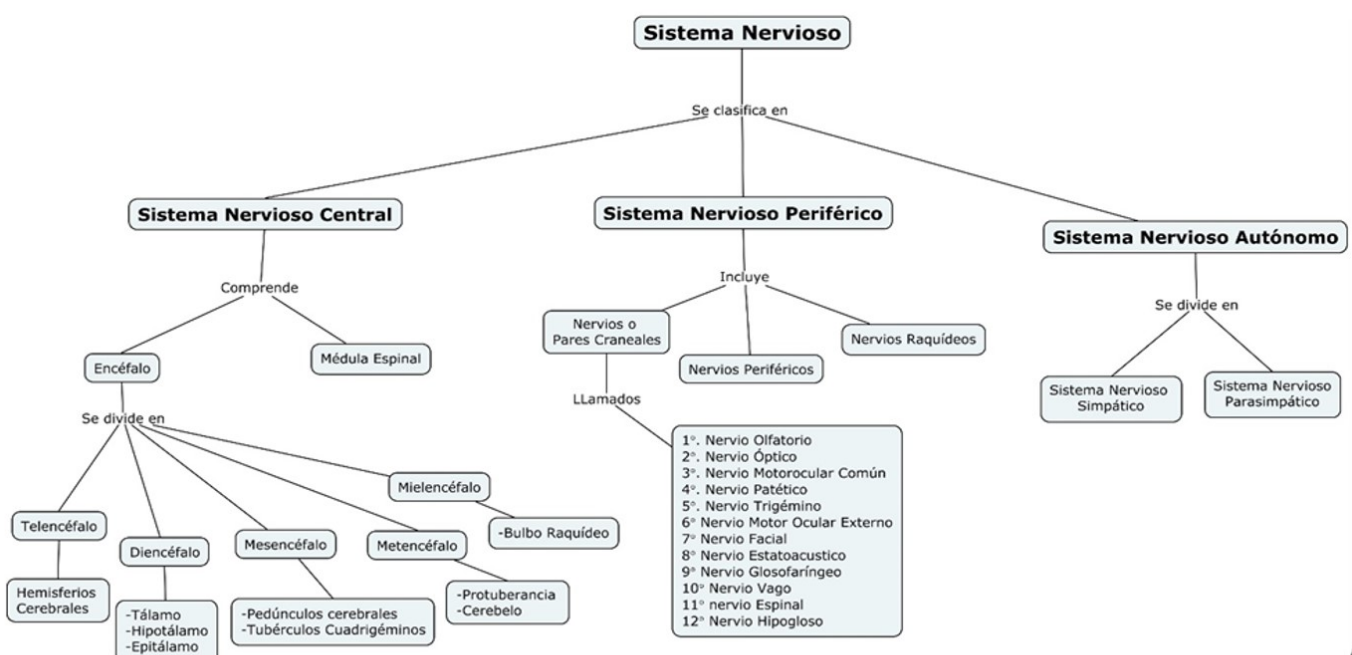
Sistema Nervioso

Se clasifica en

Sistema Nervioso Central

Sistema Nervioso Periférico

Sistema Nervioso Autónomo

Comprende

Encéfalo

Médula Espinal

Se divide en

Telencéfalo

Hemisferios Cerebrales

Diencéfalo

-Tálamo
-Hipotálamo
-Epitálamo

Mesencéfalo

-Pedúnculos cerebrales
-Tubérculos Cuadrigéminos

Metencéfalo

-Protuberancia
-Cerebelo

Mielencéfalo

-Bulbo Raquídeo

Incluye

Nervios o Pares Craneales

Nervios Periféricos

Nervios Raquídeos

LLamados

1°. Nervio Olfatorio
2°. Nervio Óptico
3°. Nervio Motorocular Común
4°. Nervio Patético
5°. Nervio Trigémino
6° Nervio Motor Ocular Externo
7° Nervio Facial
8° Nervio Estatoacustico
9° Nervio Glosofaríngeo
10° Nervio Vago
11° nervio Espinal
12° Nervio Hipogloso

Se divide en

Sistema Nervioso Simpático

Sistema Nervioso Parasimpático